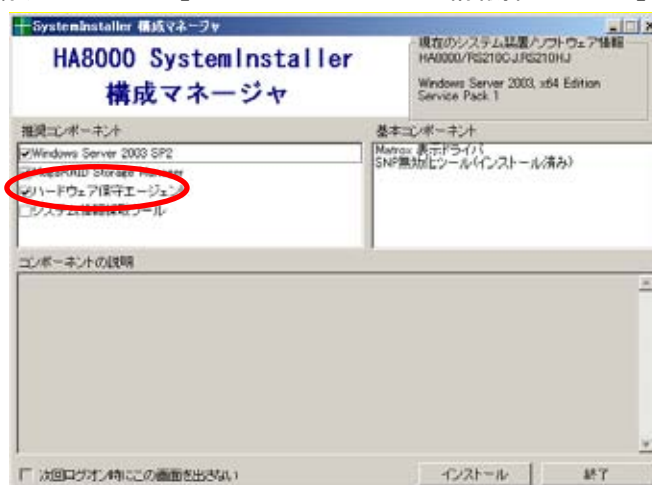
SystemInstaller 構成マネージャ

HA8000 SystemInstaller
構成マネージャ

現在のシステム装置/ソフトウェア情報
HA8000/RS210CJ,RS210HJ

Windows Server 2003, x64 Edition
Service Pack 1

推奨コンポーネント
Windows Server 2003 SP2
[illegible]RAID Storage Manager
ハードウェア保守エージェント
システム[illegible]ツール

基本コンポーネント
Matrox 表示ドライバ
SNP無効化ツール(インストール済み)

コンポーネントの説明

次回ログオン時にこの画面を出さない

インストール

終了